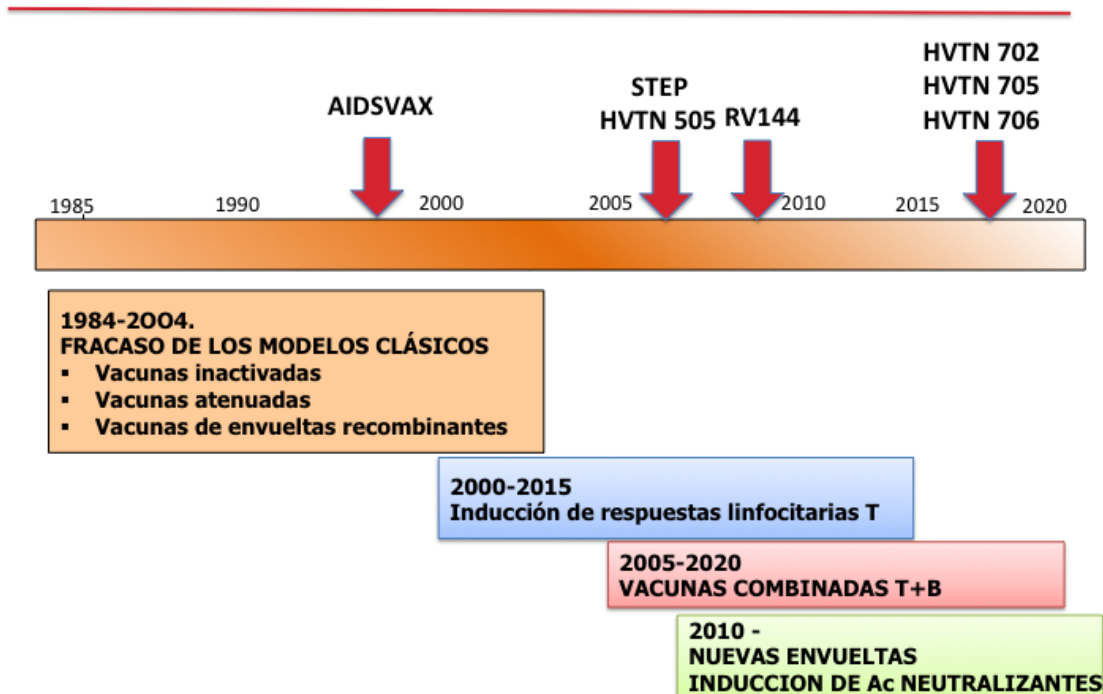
AIDSVAX

STEP
HVTN 505

RV144

HVTN 702
HVTN 705
HVTN 706

1985 1990 2000 2005 2010 2015 2020

1984-2OO4.
FRACASO DE LOS MODELOS CLÁSICOS
▪ Vacunas inactivadas
▪ Vacunas atenuadas
▪ Vacunas de envueltas recombinantes

2000-2015
Inducción de respuestas linfocitarias T

2005-2020
VACUNAS COMBINADAS T+B

2010 -
NUEVAS ENVUELTAS
INDUCCION DE Ac NEUTRALIZANTES